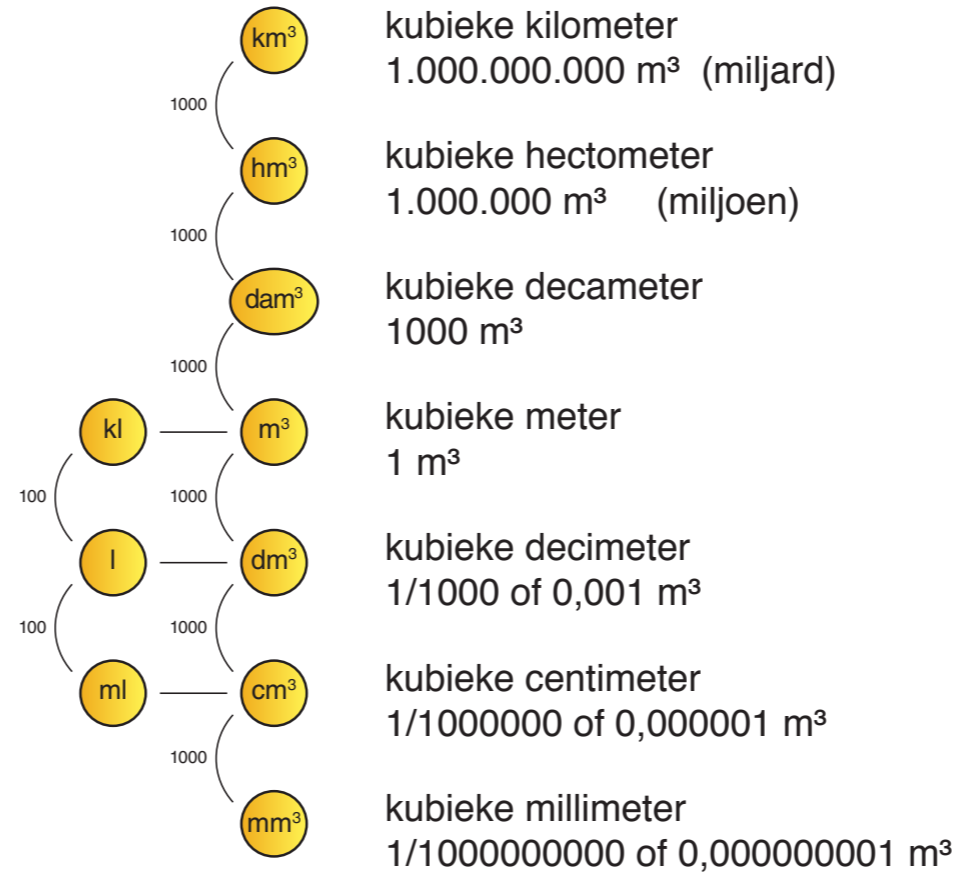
$km^3$
1000
$hm^3$
1000
$dam^3$
1000
kl
$m^3$
100
1000
l
$dm^3$
100
1000
ml
$cm^3$
1000
$mm^3$

kubieke kilometer
1.000.000.000 $m^3$ (miljard)

kubieke hectometer
1.000.000 $m^3$ (miljoen)

kubieke decameter
1000 $m^3$

kubieke meter
1 $m^3$

kubieke decimeter
1/1000 of 0,001 $m^3$

kubieke centimeter
1/1000000 of 0,000001 $m^3$

kubieke millimeter
1/1000000000 of 0,000000001 $m^3$